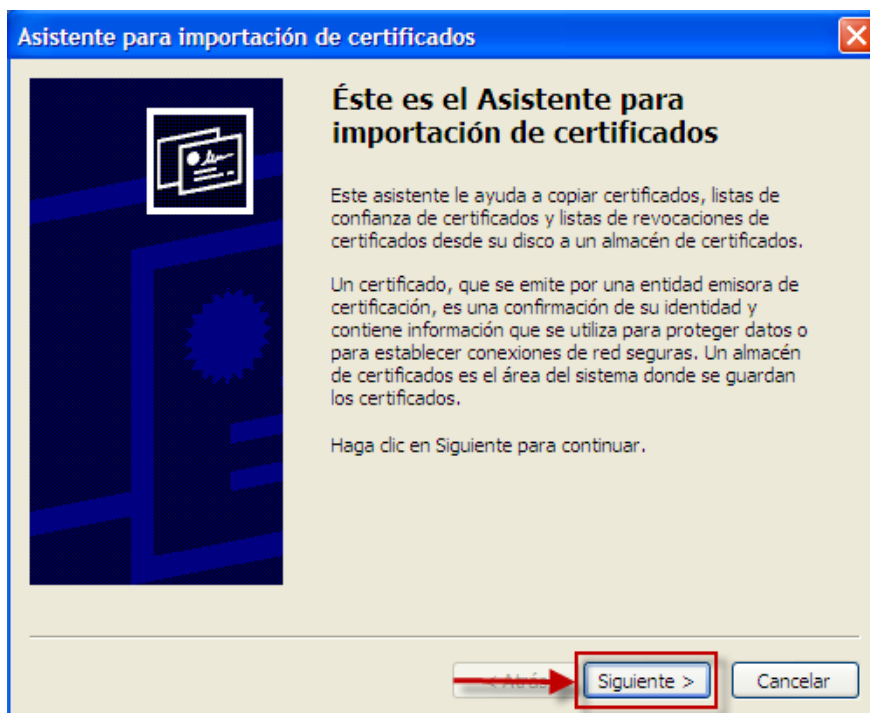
Asistente para importación de certificados

Éste es el Asistente para importación de certificados

Este asistente le ayuda a copiar certificados, listas de confianza de certificados y listas de revocaciones de certificados desde su disco a un almacén de certificados.

Un certificado, que se emite por una entidad emisora de certificación, es una confirmación de su identidad y contiene información que se utiliza para proteger datos o para establecer conexiones de red seguras. Un almacén de certificados es el área del sistema donde se guardan los certificados.

Haga clic en Siguiente para continuar.

< Atrás Siguiente > Cancelar